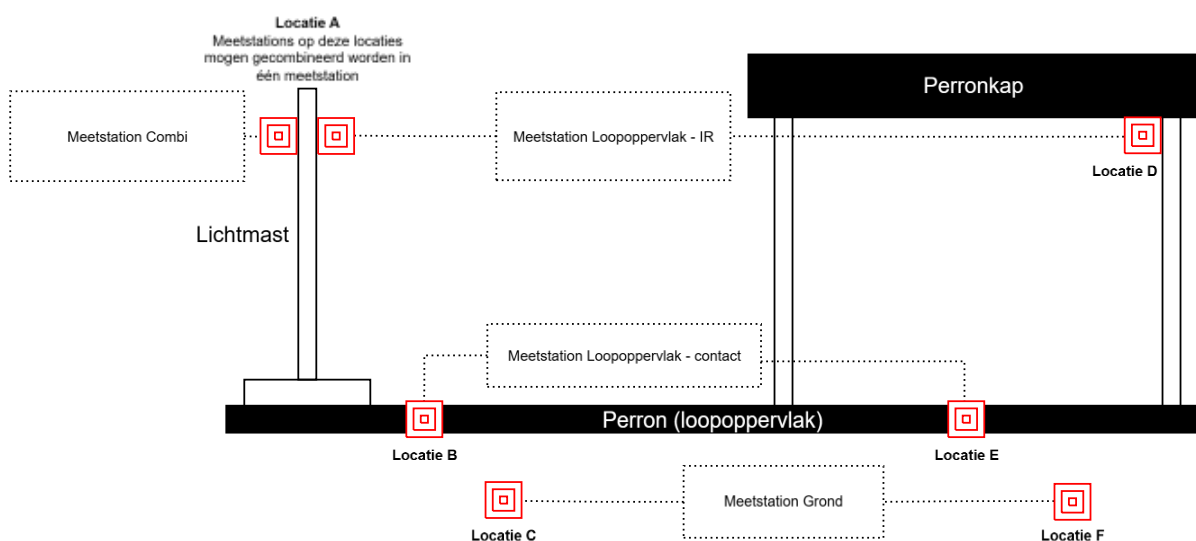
Locatie A
Meetstations op deze locaties mogen gecombineerd worden in één meetstation

Perronkap

Meetstation Combi

Meetstation Loopoppervlak - IR

Locatie D

Lichtmast

Meetstation Loopoppervlak - contact

Perron (loopoppervlak)

Locatie B

Locatie E

Meetstation Grond

Locatie C

Locatie F